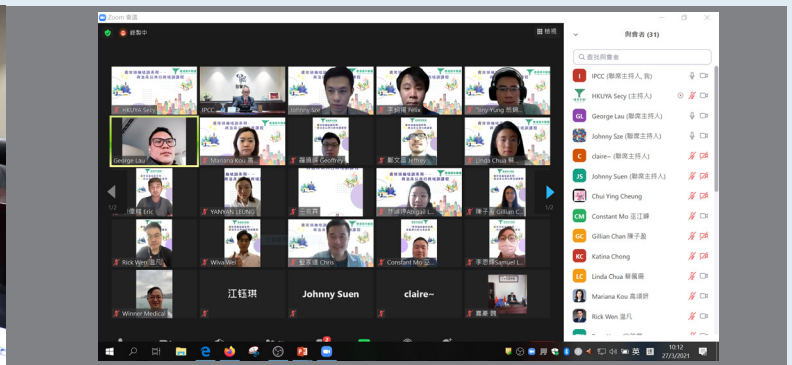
Zoom 會議

錄製中

檢視

HKUYA Secy

IPCC

Johnny Sze

李炳輝 Felix

Terry Yung 容錦

George Lau

Mariana Kou 高

羅德源 Geoffrey

鄭文晶 Jeffrey

Linda Chua 蔡

1/2

1/2

譚輝 Eric

YANYAN LEUNG

一卡升

梁冰冰 Abigail L

陳子盈 Gillian C

Rick Wen 溫凡

Wiva Wei

黎彥達 Chris

Constant Mo 巫

李思德 Samuel L

Winner Medical

江钰琪

Johnny Suen

claire~

霍豪 錦

與會者 (31)

查找與會者

IPCC (聯席主持人, 我)

HKUYA Secy (主持人)

George Lau (聯席主持人)

Johnny Sze (聯席主持人)

claire~ (聯席主持人)

Johnny Suen (聯席主持人)

Chui Ying Cheung

Constant Mo 巫江暉

Gillian Chan 陳子盈

Katina Chong

Linda Chua 蔡麗蓮

Mariana Kou 高通妍

Rick Wen 溫凡

英

10:12
27/3/2021